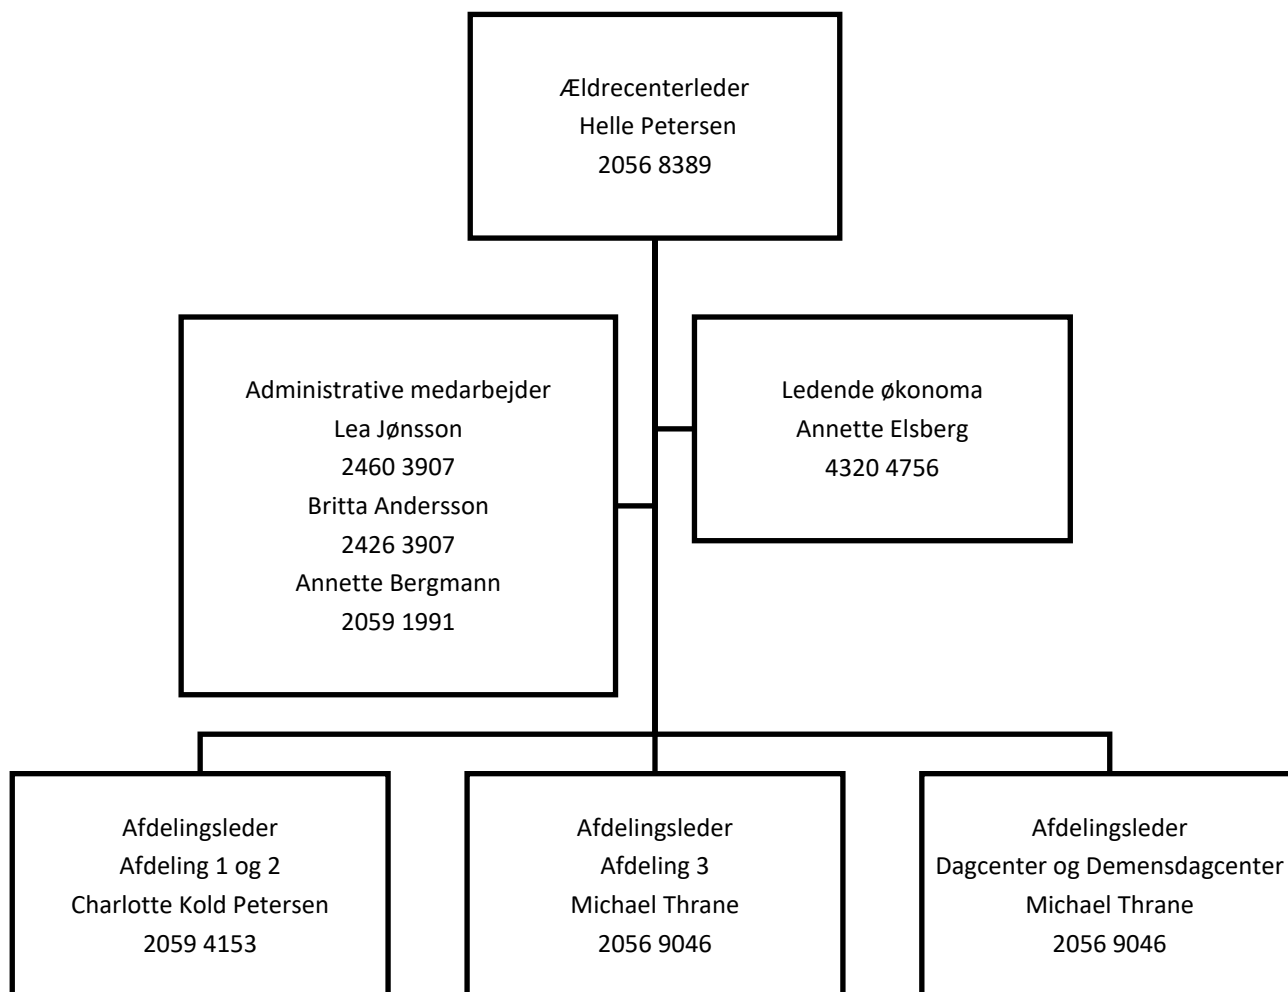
Ældrecenterleder
Helle Petersen
2056 8389

Administrative medarbejder
Lea Jønsson
2460 3907
Britta Andersson
2426 3907
Annette Bergmann
2059 1991

Ledende økonoma
Annette Elsberg
4320 4756

Afdelingsleder
Afdeling 1 og 2
Charlotte Kold Petersen
2059 4153

Afdelingsleder
Afdeling 3
Michael Thrane
2056 9046

Afdelingsleder
Dagcenter og Demensdagcenter
Michael Thrane
2056 9046